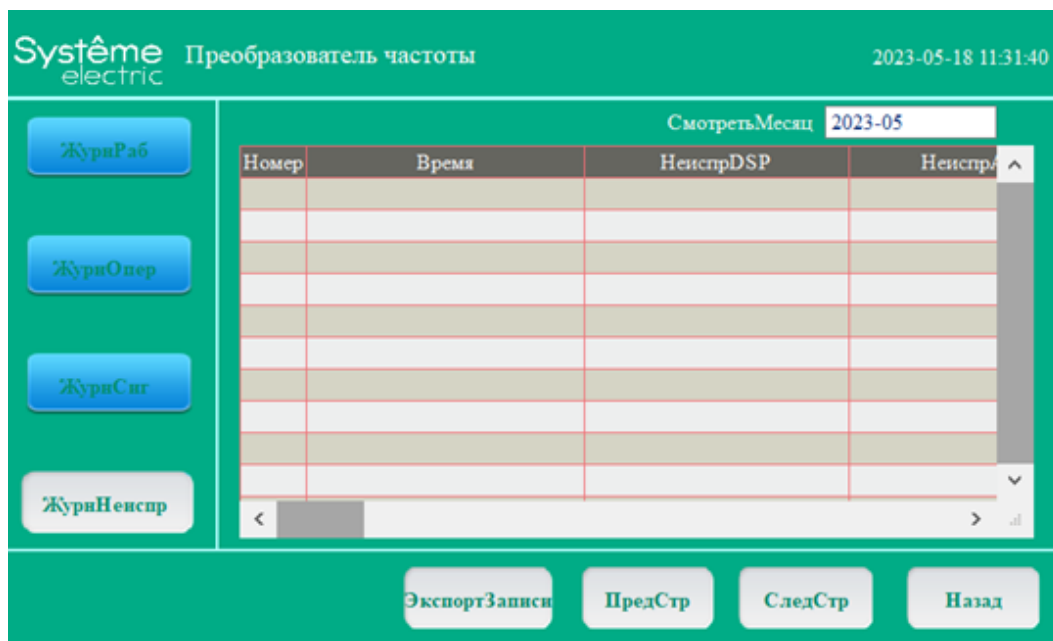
Systême electric Преобразователь частоты 2023-05-18 11:31:40

ЖурнРаб

ЖурнОпер

ЖурнСиг

ЖурнНеиспр

СмотретьМесяц 2023-05

| Номер | Время | НеиспрDSP | Неиспр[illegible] |
|---|---|---|---|
| | | | |
| | | | |
| | | | |
| | | | |
| | | | |
| | | | |
| | | | |
| | | | |
| | | | |
| | | | |

ЭкспортЗаписи ПредСтр СледСтр Назад